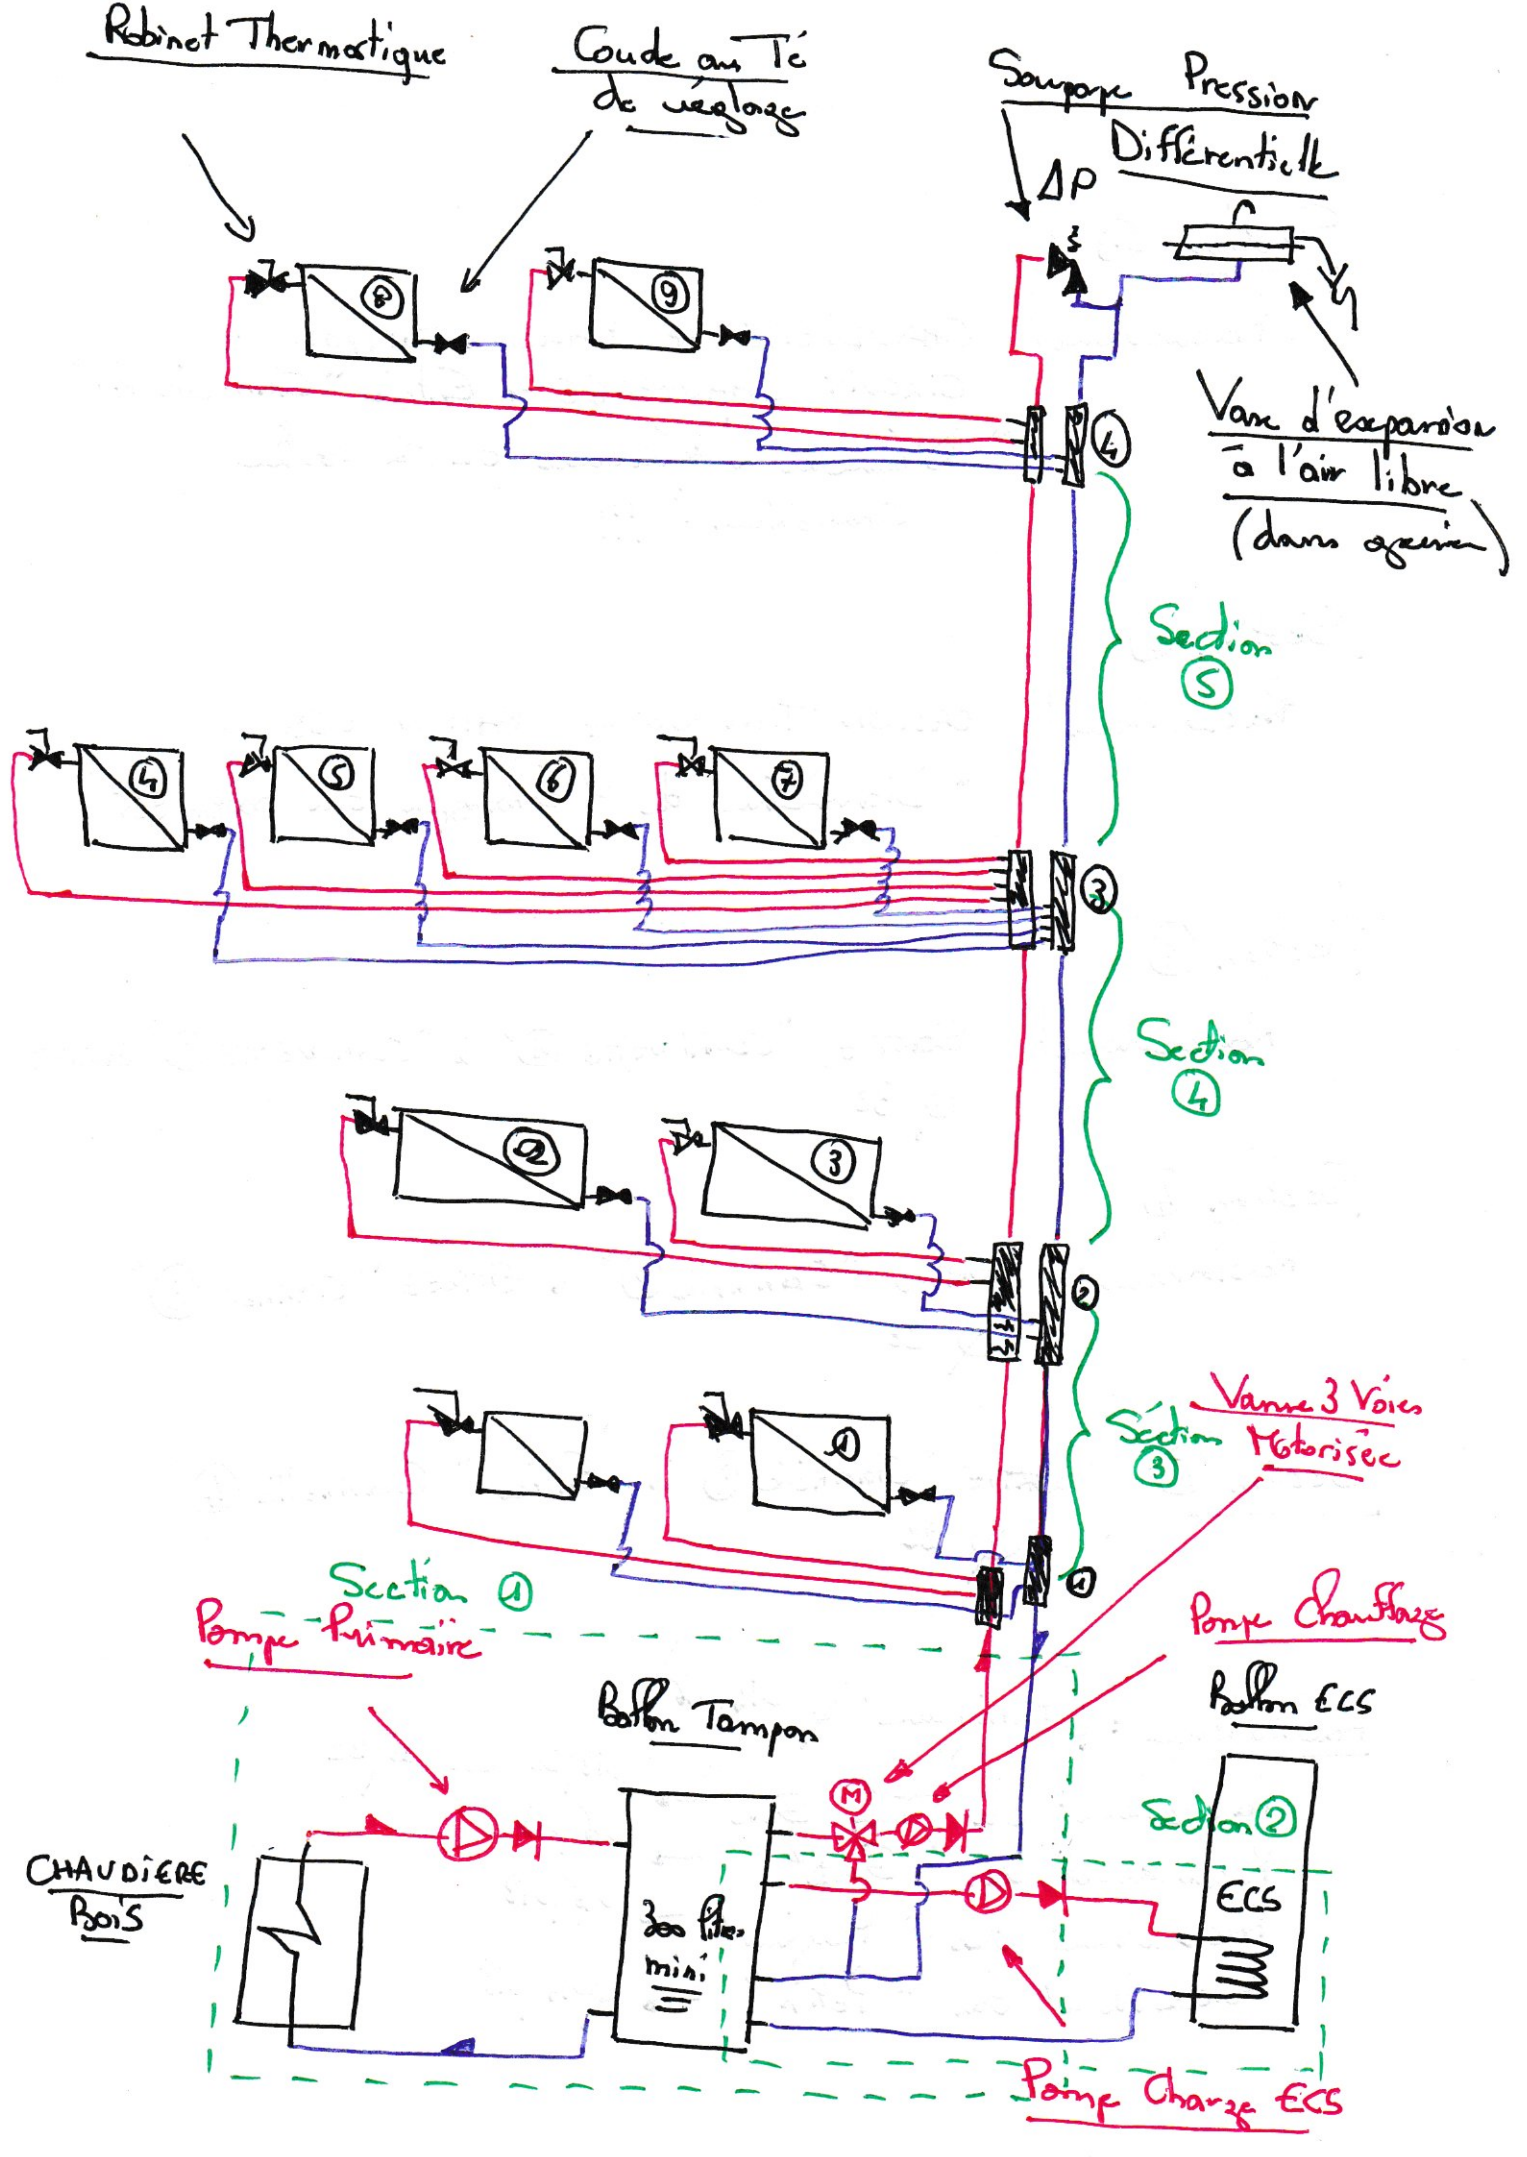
Robinet Thermostatique

Coude ou Té de réglage

Soupape Pression Différentielle

$\Delta P$

Vase d'expansion à l'air libre (dans grenier)

8

9

4

Section 5

4

5

6

7

3

Section 4

2

3

2

Vanne 3 Voies Motorisée

Section 3

1

1

Section 1

Pompe Primaire

Pompe Chauffage

Ballon ECS

Ballon Tampon

M

Section 2

CHAUDIÈRE Bois

300 litres mini

ECS

Pompe Charge ECS